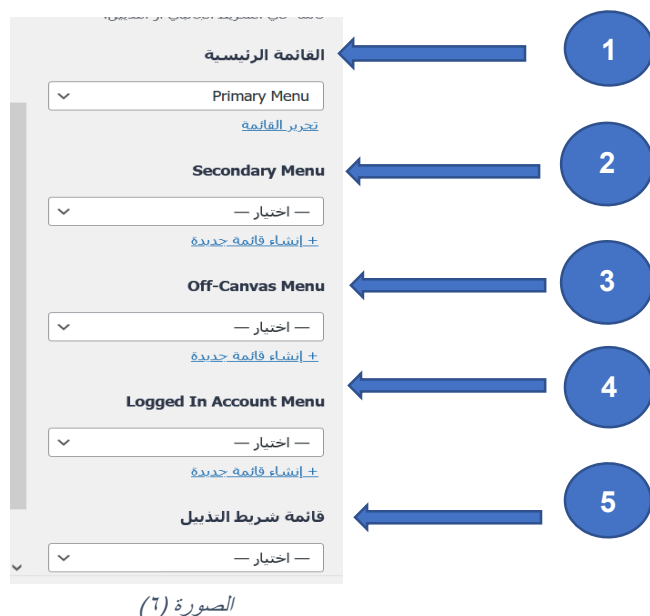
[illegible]

القائمة الرئيسية

Primary Menu

تحرير القائمة

Secondary Menu

— اختيار —

+ إنشاء قائمة جديدة

Off-Canvas Menu

— اختيار —

+ إنشاء قائمة جديدة

Logged In Account Menu

— اختيار —

+ إنشاء قائمة جديدة

قائمة شريط التذييل

— اختيار —

1

2

3

4

5

الصورة (٦)